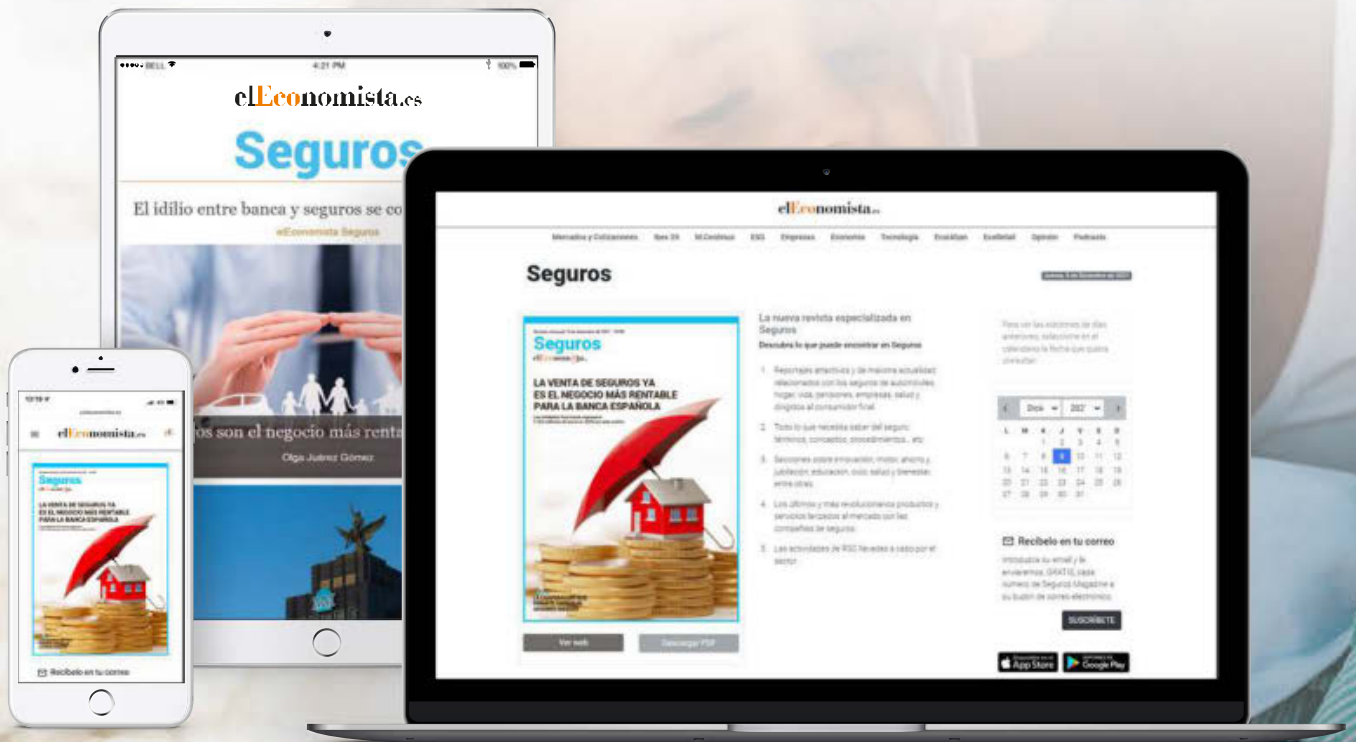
BELL 4:21 PM 100%

elEconomista.es

Seguros

El idilio entre banca y seguros se co

elEconomista Seguros

os son el negocio más renta

Olga Juárez Gómez

elEconomista.es

Seguros

LA VENTA DE SEGUROS YA ES EL NEGOCIO MÁS RENTABLE PARA LA BANCA ESPAÑOLA

Recíbelo en tu correo

elEconomista.es

Mercados y Cotizaciones | Nex 25 | Mi Cartera | ESG | Empresas | Economía | Tecnología | EcoDiario | Ecoletes | Opinión | Podcasts

Seguros

Seguros
elEconomista.es

LA VENTA DE SEGUROS YA ES EL NEGOCIO MÁS RENTABLE PARA LA BANCA ESPAÑOLA

Ver web | Descargar PDF

La nueva revista especializada en Seguros

Descubra lo que puede encontrar en Seguros

1. Reportajes atractivos y de máxima actualidad relacionados con los seguros de automóviles, hogar, vida, pensiones, empresas, salud y dirigidos al consumidor final.

2. Todo lo que necesita saber del seguro: términos, conceptos, procedimientos... etc.

3. Secciones sobre innovación, motor, ahorro y jubilación, educación, ocio, salud y bienestar, entre otras.

4. Los últimos y más revolucionarios productos y servicios lanzados al mercado por las compañías de seguros.

5. Las actividades de RSC llevadas a cabo por el sector.

Para ver las ediciones de días anteriores, seleccione en el calendario la fecha que quiera consultar.

Dicie | 2021

| L | M | X | J | V | S | D |
|---|---|---|---|---|---|---|
| | | 1 | 2 | 3 | 4 | 5 |
| 6 | 7 | 8 | 9 | 10 | 11 | 12 |
| 13 | 14 | 15 | 16 | 17 | 18 | 19 |
| 20 | 21 | 22 | 23 | 24 | 25 | 26 |
| 27 | 28 | 29 | 30 | 31 | | |

Recíbelo en tu correo

Introduzca su email y le enviaremos, GRATIS, cada número de Seguros Magazine a su buzón de correo electrónico.

SUSCRÍBETE

App Store | Google Play